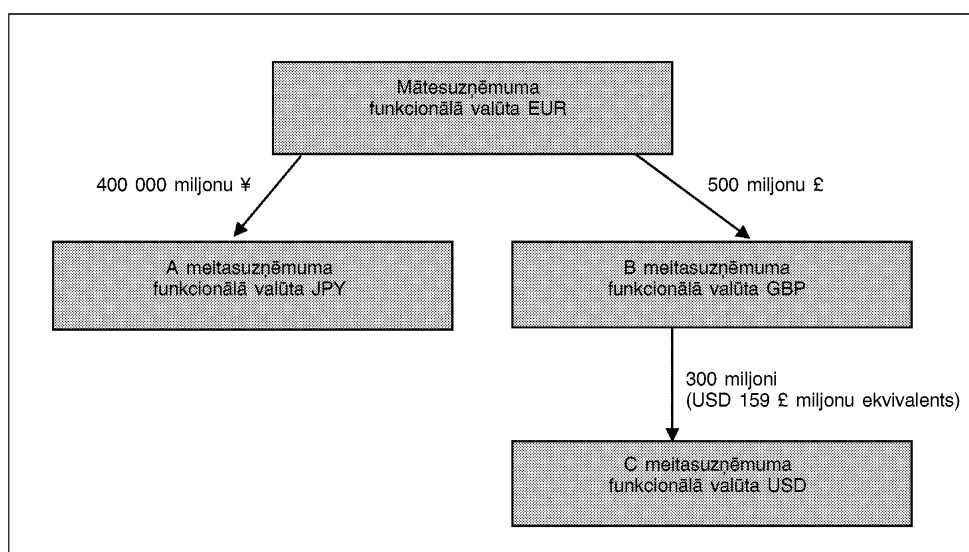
Mātesuzņēmuma funkcionālā valūta EUR

400 000 miljonu ¥

500 miljonu £

A meitasuzņēmuma funkcionālā valūta JPY

B meitasuzņēmuma funkcionālā valūta GBP

300 miljoni
(USD 159 £ miljonu ekvivalents)

C meitasuzņēmuma funkcionālā valūta USD